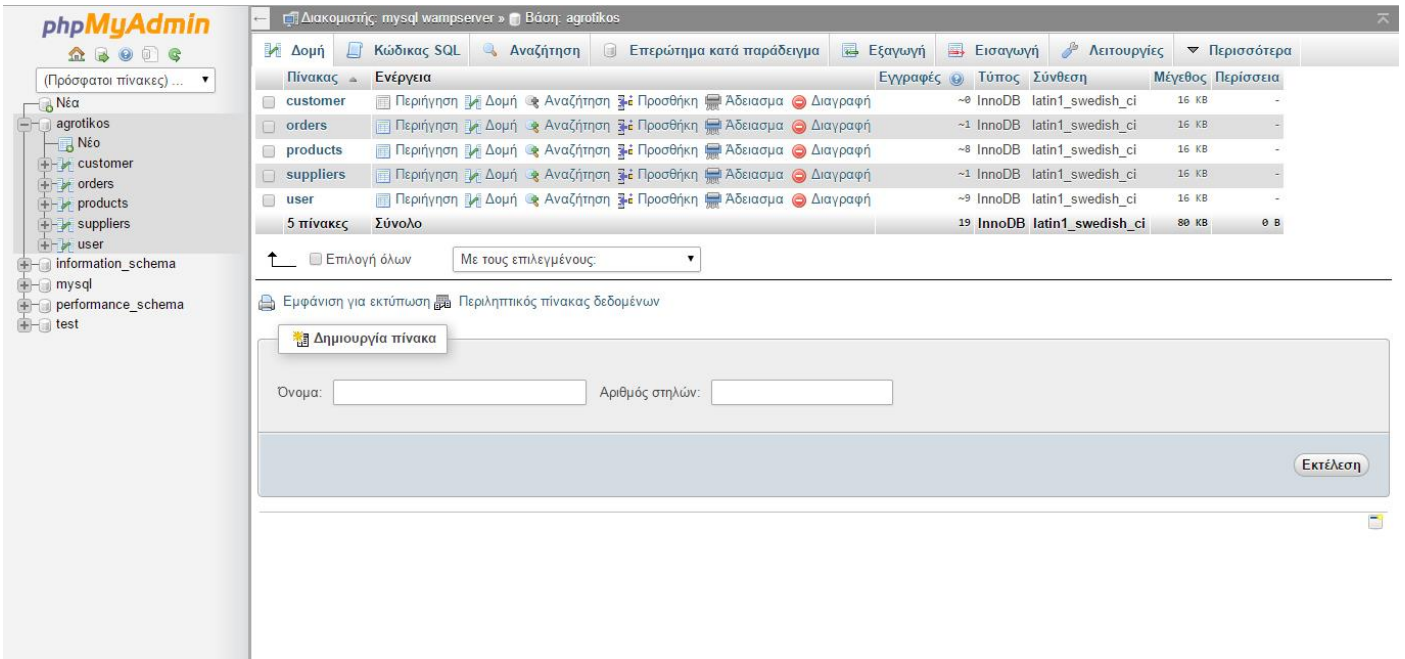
phpMyAdmin

(Πρόσφατοι πίνακες) ...

Νέα
agrotikos
Νέο
customer
orders
products
suppliers
user
information_schema
mysql
performance_schema
test

Διακομιστής: mysql wampserver » Βάση: agrotikos

Δομή | Κώδικας SQL | Αναζήτηση | Επερώτημα κατά παράδειγμα | Εξαγωγή | Εισαγωγή | Λειτουργίες | Περισσότερα

| Πίνακας | Ενέργεια | Εγγραφές | Τύπος | Σύνθεση | Μέγεθος | Περίσσεια |
|---|---|---|---|---|---|---|
| customer | Περιήγηση Δομή Αναζήτηση Προσθήκη Άδειασμα Διαγραφή | ~0 | InnoDB | latin1_swedish_ci | 16 KB | - |
| orders | Περιήγηση Δομή Αναζήτηση Προσθήκη Άδειασμα Διαγραφή | ~1 | InnoDB | latin1_swedish_ci | 16 KB | - |
| products | Περιήγηση Δομή Αναζήτηση Προσθήκη Άδειασμα Διαγραφή | ~8 | InnoDB | latin1_swedish_ci | 16 KB | - |
| suppliers | Περιήγηση Δομή Αναζήτηση Προσθήκη Άδειασμα Διαγραφή | ~1 | InnoDB | latin1_swedish_ci | 16 KB | - |
| user | Περιήγηση Δομή Αναζήτηση Προσθήκη Άδειασμα Διαγραφή | ~9 | InnoDB | latin1_swedish_ci | 16 KB | - |
| 5 πίνακες | Σύνολο | 19 | InnoDB | latin1_swedish_ci | 80 KB | 0 B |

Επιλογή όλων   Με τους επιλεγμένους:

Εμφάνιση για εκτύπωση   Περιληπτικός πίνακας δεδομένων

Δημιουργία πίνακα

Όνομα:   Αριθμός στηλών:

Εκτέλεση